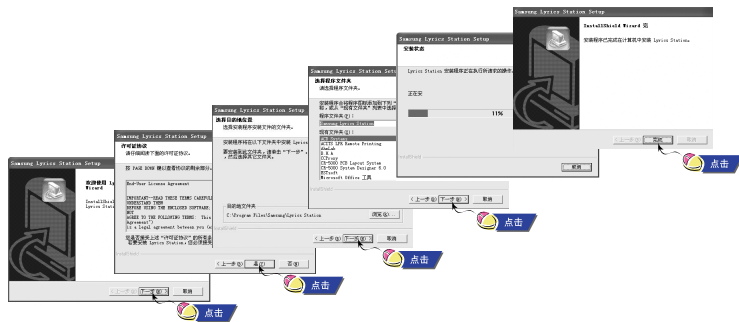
Samsung Lyrics Station Setup

欢迎使用 Ly

InstallShield
Lyrics Station

< 上一步(B)
下一步(N) >
取消

点击

Samsung Lyrics Station Setup

许可证协议
请仔细阅读下面的许可证协议。

End-User License Agreement

IMPORTANT--READ THESE TERMS CAREFULLY
UNDERSTAND THEM
BEFORE USING THE ENCLOSED SOFTWARE
NOT
AGREE TO THE FOLLOWING TERMS: This
Agreement")
is a Legal agreement between you (e

< 上一步(B)
是(Y)
否(N)

点击

Samsung Lyrics Station Setup

选择目的地位置
选择安装程序安装文件的文件夹。

安装程序将在以下文件夹中安装 Lyrics

要安装到此文件夹，请单击"下一步"
，然后选择其它文件夹。

目的地文件夹
C:\Program Files\Samsung\Lyrics Station
浏览(R)...

InstallShield

< 上一步(B)
下一步(N) >
取消

点击

Samsung Lyrics Station Setup

选择程序文件夹
请选择程序文件夹。

程序文件夹(P):
Samsung Lyrics Station

现有文件夹(X):
ACDSee
ACTIS LPR Remote Printing
Adobe
E N A
CCProxy
CX-9300 PCB Layout System
CX-9300 System Designer 8.0
HCTools
Microsoft Office 工具

InstallShield

< 上一步(B)
下一步(N) >
取消

点击

Samsung Lyrics Station Setup

安装状态

Lyrics Station

正在安

11%

InstallShield

取消

Samsung Lyrics Station Setup

InstallShield Wizard 完

安装程序已完成在计算机中安装 Lyrics Station。

< 上一步(B)
完成
取消

点击